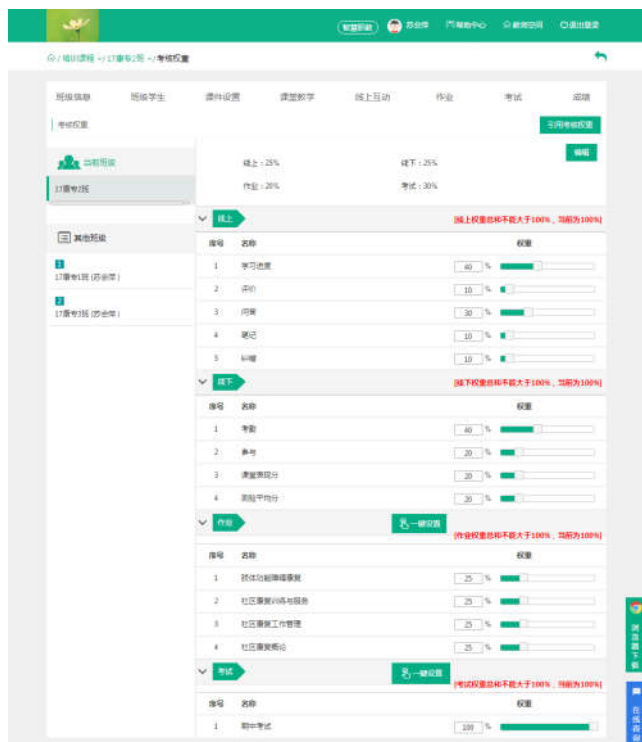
智慧职教 苏会萍 消息中心 教师空间 退出登录

/ 培训课程 / 17康专2班 / 考核权重

班级信息 班级学生 课件设置 课堂教学 线上互动 作业 考试 巡课

考核权重

引用考核权重

当前班级

17康专2班

编辑

线上：25% 线下：25%

作业：20% 考试：30%

线上 [线上权重总和不能大于100%，当前为100%]

| 序号 | 名称 | 权重 |
|---|---|---|
| 1 | 学习进度 | 40 % |
| 2 | 评价 | 10 % |
| 3 | 问答 | 30 % |
| 4 | 笔记 | 10 % |
| 5 | 纠错 | 10 % |

线下 [线下权重总和不能大于100%，当前为100%]

| 序号 | 名称 | 权重 |
|---|---|---|
| 1 | 考勤 | 40 % |
| 2 | 参与 | 20 % |
| 3 | 课堂表现分 | 20 % |
| 4 | 测验平均分 | 20 % |

其他班级

1 17康专1班 (苏会萍)

2 17康专3班 (苏会萍)

作业 一键设置 [作业权重总和不能大于100%，当前为100%]

| 序号 | 名称 | 权重 |
|---|---|---|
| 1 | 肢体功能障碍康复 | 25 % |
| 2 | 社区康复训练与服务 | 25 % |
| 3 | 社区康复工作管理 | 25 % |
| 4 | 社区康复概论 | 25 % |

考试 一键设置 [考试权重总和不能大于100%，当前为100%]

| 序号 | 名称 | 权重 |
|---|---|---|
| 1 | 期中考试 | 100 % |

浏览器下载

在线咨询